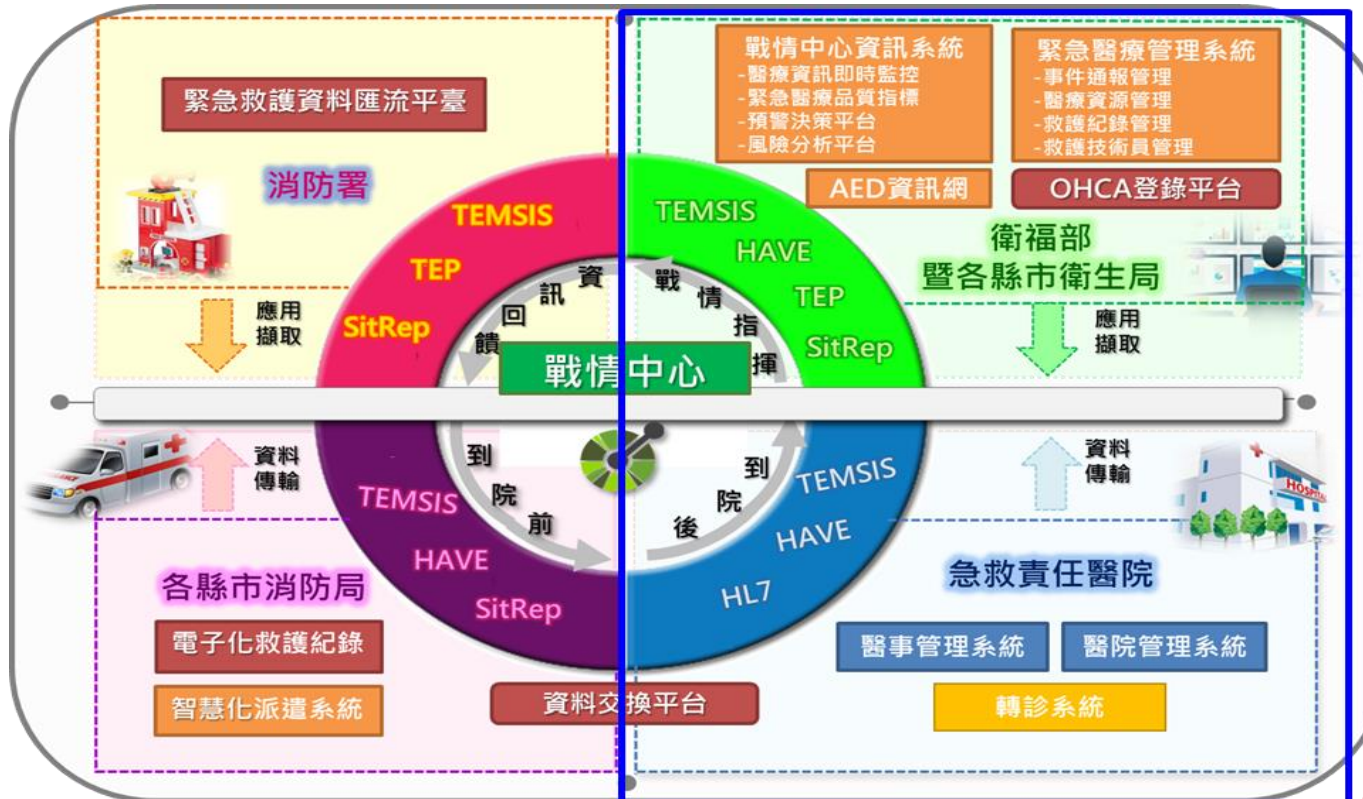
緊急救護資料匯流平臺

消防署

應用擷取

戰情中心資訊系統
-醫療資訊即時監控
-緊急醫療品質指標
-預警決策平台
-風險分析平台

緊急醫療管理系統
-事件通報管理
-醫療資源管理
-救護紀錄管理
-救護技術員管理

AED資訊網

OHCA登錄平台

衛福部
暨各縣市衛生局

應用擷取

TEMSIS
TEP
SitRep

TEMSIS
HAVE
TEP
SitRep

資訊回饋

戰情指揮

戰情中心

到院前

到院後

TEMSIS
HAVE
SitRep

TEMSIS
HAVE
HL7

資料傳輸

資料傳輸

HOSPITAL

各縣市消防局

電子化救護紀錄

智慧化派遣系統

資料交換平台

急救責任醫院

醫事管理系統

醫院管理系統

轉診系統